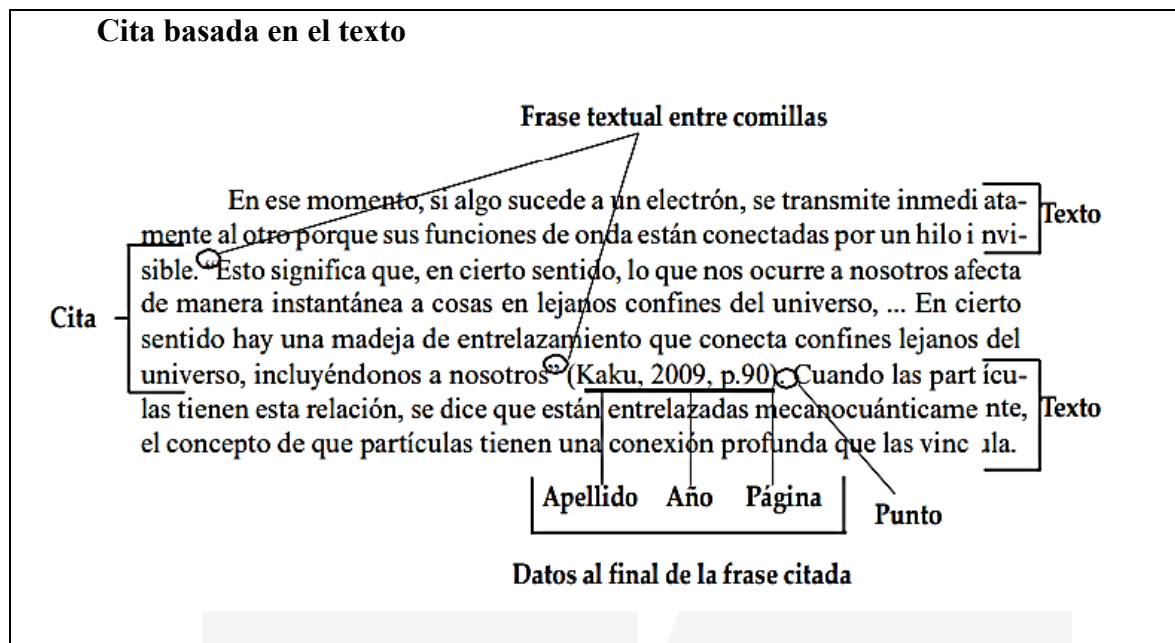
Cita basada en el texto

Frase textual entre comillas

En ese momento, si algo sucede a un electrón, se transmite inmediatamente al otro porque sus funciones de onda están conectadas por un hilo invisible. "Esto significa que, en cierto sentido, lo que nos ocurre a nosotros afecta de manera instantánea a cosas en lejanos confines del universo, ... En cierto sentido hay una madeja de entrelazamiento que conecta confines lejanos del universo, incluyéndonos a nosotros" (Kaku, 2009, p.90). Cuando las partículas tienen esta relación, se dice que están entrelazadas mecanocuánticamente, el concepto de que partículas tienen una conexión profunda que las vincula.

Texto

Cita

Texto

Apellido Año Página

Punto

Datos al final de la frase citada